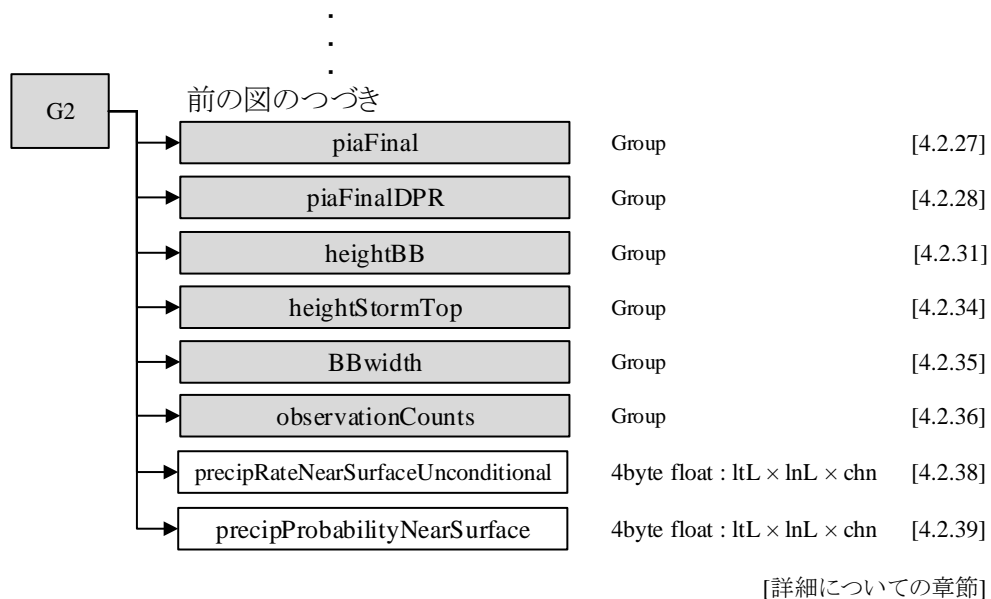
⋮

G2

前の図のつづき

| | | |
|---|---|---|
| piaFinal | Group | [4.2.27] |
| piaFinalDPR | Group | [4.2.28] |
| heightBB | Group | [4.2.31] |
| heightStormTop | Group | [4.2.34] |
| BBwidth | Group | [4.2.35] |
| observationCounts | Group | [4.2.36] |
| precipRateNearSurfaceUnconditional | 4byte float : ltL × lnL × chn | [4.2.38] |
| precipProbabilityNearSurface | 4byte float : ltL × lnL × chn | [4.2.39] |

[詳細についての章節]